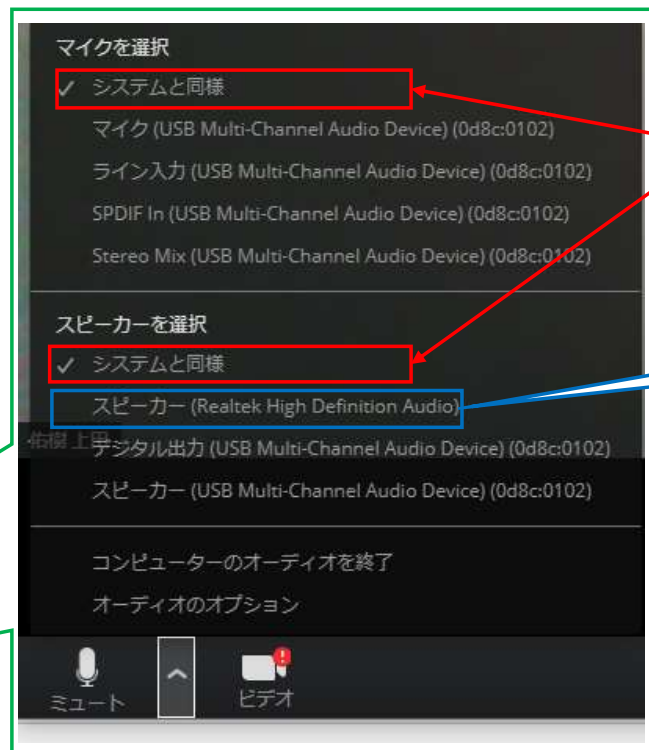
マイクを選択

✓ システムと同様

マイク (USB Multi-Channel Audio Device) (0d8c:0102)

ライン入力 (USB Multi-Channel Audio Device) (0d8c:0102)

SPDIF In (USB Multi-Channel Audio Device) (0d8c:0102)

Stereo Mix (USB Multi-Channel Audio Device) (0d8c:0102)

スピーカーを選択

✓ システムと同様

スピーカー (Realtek High Definition Audio)

佑樹上田

デジタル出力 (USB Multi-Channel Audio Device) (0d8c:0102)

スピーカー (USB Multi-Channel Audio Device) (0d8c:0102)

コンピューターのオーディオを終了

オーディオのオプション

ミュート

ビデオ